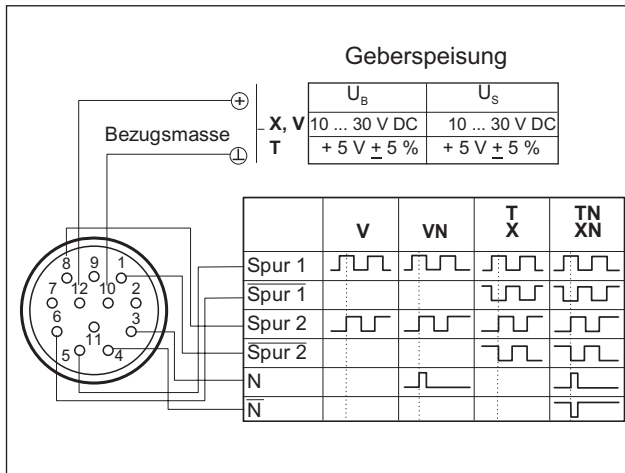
Geberspeisung

| | $U_B$ | $U_S$ |
|---|---|---|
| X, V | 10 ... 30 V DC | 10 ... 30 V DC |
| T | + 5 V $\pm$ 5 % | + 5 V $\pm$ 5 % |

$\oplus$

Bezugsmasse $\perp$

8 9 1 7 12 10 2 6 3 11 5 4

| | V | VN | T X | TN XN |
|---|---|---|---|---|
| Spur 1 | | | | |
| $\overline{\text{Spur 1}}$ | | | | |
| Spur 2 | | | | |
| $\overline{\text{Spur 2}}$ | | | | |
| N | | | | |
| $\overline{\text{N}}$ | | | | |